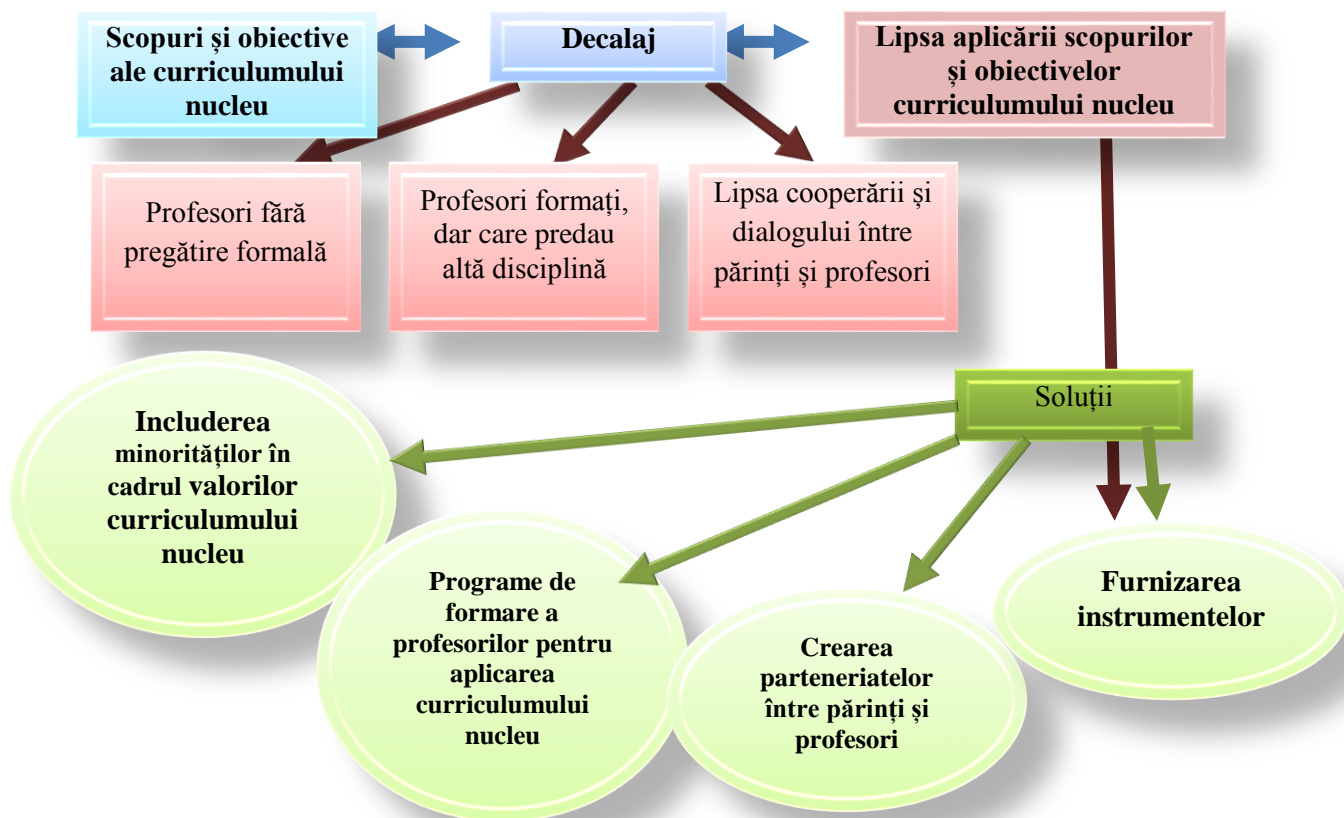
Scopuri și obiective ale curriculumului nucleu

Decalaj

Lipsa aplicării scopurilor și obiectivelor curriculumului nucleu

Profesori fără pregătire formală

Profesori formați, dar care predau altă disciplină

Lipsa cooperării și dialogului între părinți și profesori

Soluții

Includerea minorităților în cadrul valorilor curriculumului nucleu

Programe de formare a profesorilor pentru aplicarea curriculumului nucleu

Crearea parteneriatelor între părinți și profesori

Furnizarea instrumentelor